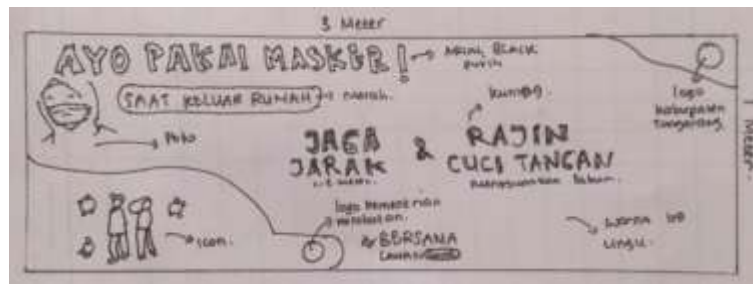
3 Meter

AYO PAKAI MASKER! → Arial Black Putih

SAAT KELUAR RUMAH → Arial

Kuning

Logo Kabupaten Tangerang

1 Meter

→ Foto

JAGA JARAK

1,5 meter

&

RAJIN CUCI TANGAN

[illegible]

→ icon

Logo Pemerintah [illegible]

#BERSAMA LAWAN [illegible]

→ Warna BG Ungu